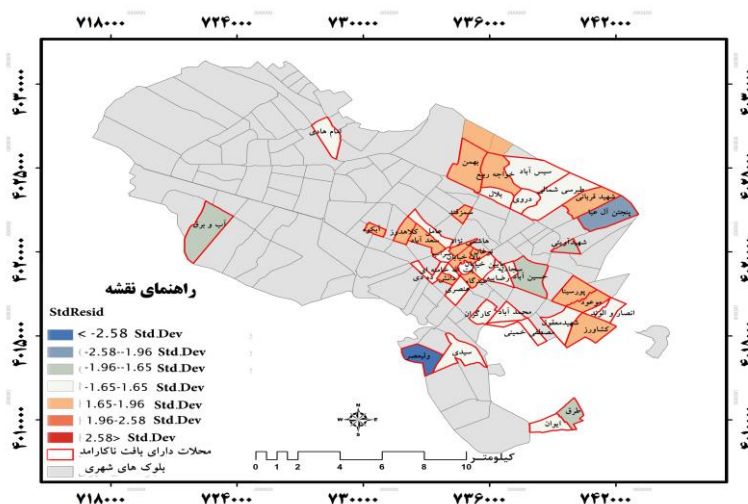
۷۱۸۰۰۰ ۷۲۴۰۰۰ ۷۳۰۰۰۰ ۷۳۶۰۰۰ ۷۴۲۰۰۰

۴۰۳۰۰۰۰
۴۰۲۵۰۰۰
۴۰۲۰۰۰۰
۴۰۱۵۰۰۰
۴۰۱۰۰۰۰

تام هادی
بهمن
سیس آباد
خواجه ربیع
طبرسی شمالی
بلال
دروی
شهید قربانی
پنجتن آل عبا
آب و برق
شهرک
طلاب
گلشهر
کلاهدوز
ایثارگران
شهید آوینی
سیدی
پورسینا
موعود
شهید
کشاورز
انصار و الزهرا
قلعه
امیریه
حسین آباد
محمد آباد کارگران
شهید مطهری
شهید خمینی
ولیعصر
سیدی
طرق
ایران

راهنمای نقشه

StdResid
< -2.58 Std.Dev
-2.58--1.96 Std.Dev
-1.96--1.65 Std.Dev
-1.65-1.65 Std.Dev
1.65-1.96 Std.Dev
1.96-2.58 Std.Dev
2.58> Std.Dev
محلات دارای بافت ناکارامد
بلوک های شهری

0 1 2 4 6 8 10
کیلومتر

۷۱۸۰۰۰ ۷۲۴۰۰۰ ۷۳۰۰۰۰ ۷۳۶۰۰۰ ۷۴۲۰۰۰